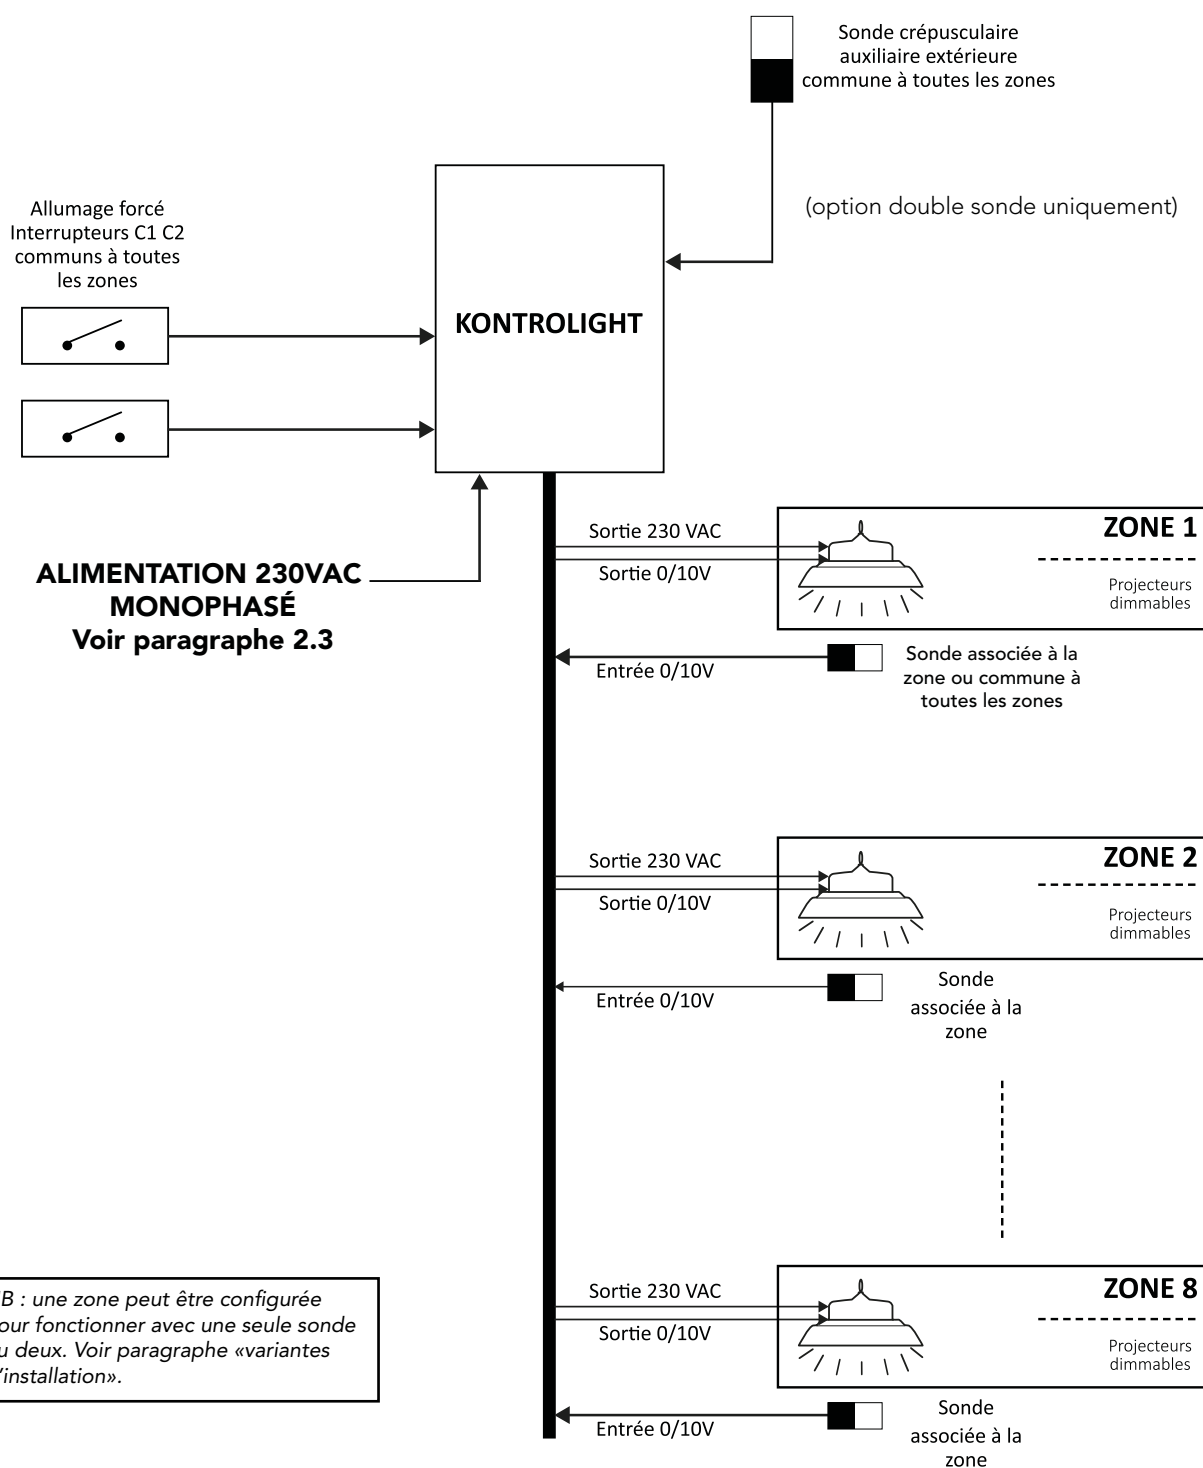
Sonde crépusculaire auxiliaire extérieure commune à toutes les zones

(option double sonde uniquement)

Allumage forcé Interrupteurs C1 C2 communs à toutes les zones

KONTROLIGHT

ALIMENTATION 230VAC MONOPHASÉ
Voir paragraphe 2.3

Sortie 230 VAC
Sortie 0/10V

ZONE 1
Projecteurs dimmables

Entrée 0/10V
Sonde associée à la zone ou commune à toutes les zones

Sortie 230 VAC
Sortie 0/10V

ZONE 2
Projecteurs dimmables

Entrée 0/10V
Sonde associée à la zone

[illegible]B : une zone peut être configurée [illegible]our fonctionner avec une seule sonde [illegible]u deux. Voir paragraphe «variantes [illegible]'installation».

Sortie 230 VAC
Sortie 0/10V

ZONE 8
Projecteurs dimmables

Entrée 0/10V
Sonde associée à la zone